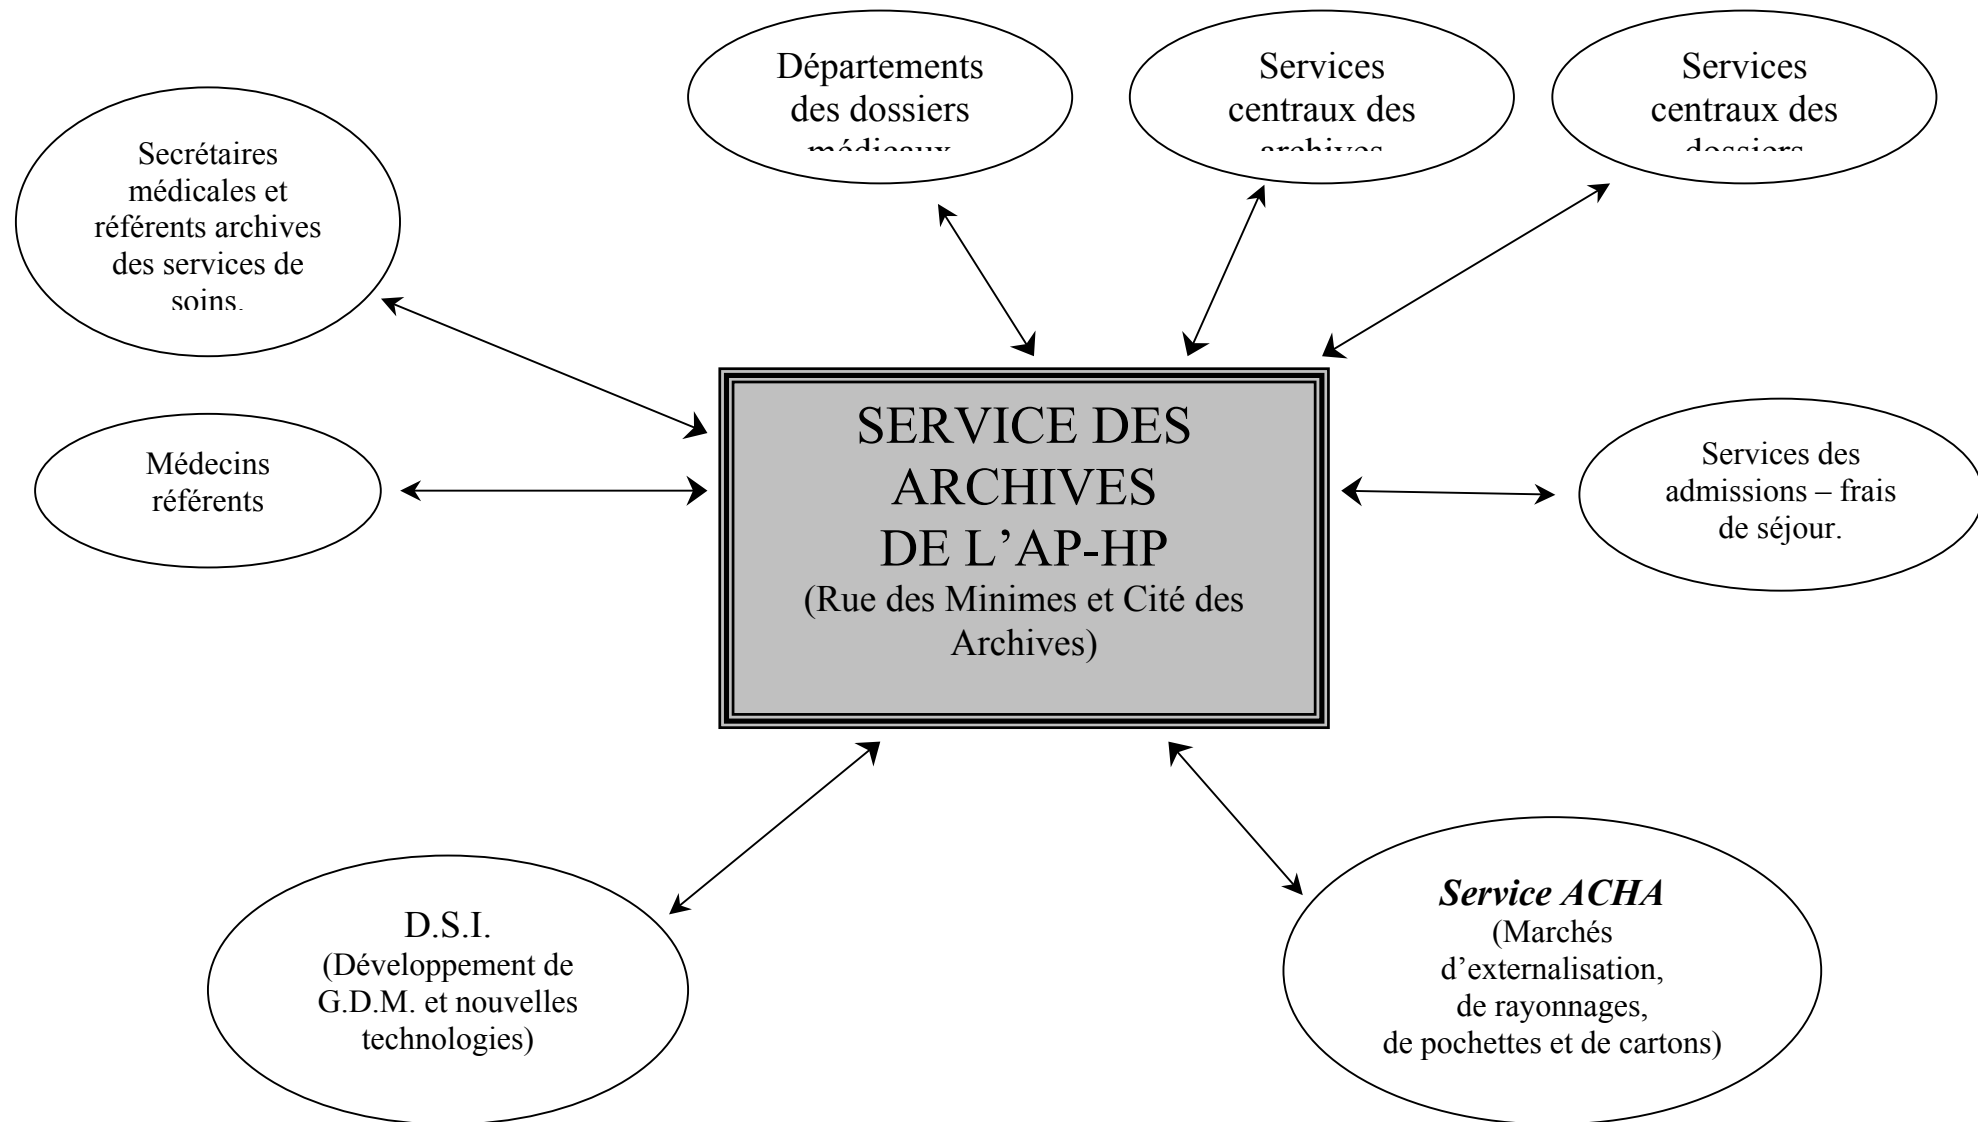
Départements des dossiers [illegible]

Services centraux des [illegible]

Services centraux des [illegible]

Secrétaires médicales et référents archives des services de soins.

SERVICE DES ARCHIVES DE L'AP-HP
(Rue des Minimes et Cité des Archives)

Médecins référents

Services des admissions – frais de séjour.

D.S.I.
(Développement de G.D.M. et nouvelles technologies)

*Service ACHA*
(Marchés d'externalisation, de rayonnages, de pochettes et de cartons)